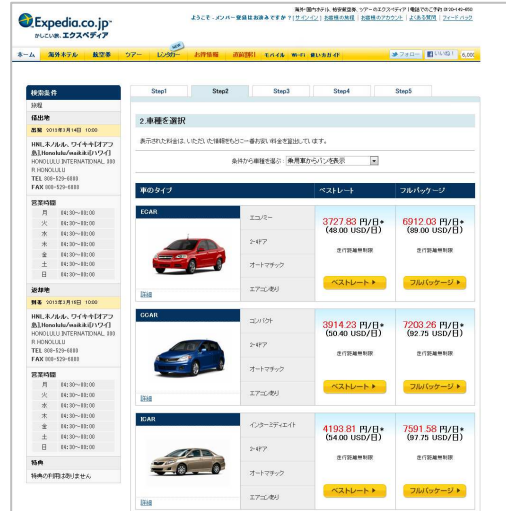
Expedia.co.jp
かしこい旅、エクスペディア

海外・国内ホテル、格安航空券、ツアーのエクスペディア | 電話でのご予約 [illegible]
ようこそ – メンバー登録はお済みですか？ | サインイン | お客様の旅程 | お客様のアカウント | よくある質問 | フィードバック

ホーム | 海外ホテル | 航空券 | ツアー | レンタカー | お得情報 | 直前割引 | モバイル | Wi-Fi | 楽しみガイド

フォロー | いいね！ | 6,000

検索条件
詳細
借出地
出発 2013年3月14日 10:00
HNL:ホノルル, ワイキキ(オアフ島) Honolulu/waikiki(ハワイ)
HONOLULU INTERNATIONAL, 300 R. HONOLULU
TEL 808-529-6800
FAX 808-529-6880

営業時間
| 月 | 04:30～00:00 |
|---|---|
| 火 | 04:30～00:00 |
| 水 | 04:30～00:00 |
| 木 | 04:30～00:00 |
| 金 | 04:30～00:00 |
| 土 | 04:30～00:00 |
| 日 | 04:30～00:00 |

返却地
到着 2013年3月16日 10:00
HNL:ホノルル, ワイキキ(オアフ島) Honolulu/waikiki(ハワイ)
HONOLULU INTERNATIONAL, 300 R. HONOLULU
TEL 808-529-6800
FAX 808-529-6880

営業時間
| 月 | 04:30～00:00 |
|---|---|
| 火 | 04:30～00:00 |
| 水 | 04:30～00:00 |
| 木 | 04:30～00:00 |
| 金 | 04:30～00:00 |
| 土 | 04:30～00:00 |
| 日 | 04:30～00:00 |

特典
特典のご利用はありません

Step1 | Step2 | Step3 | Step4 | Step5

2. 車種を選択

表示された料金は、いただいた情報をもとに一番お安い料金を算出しています。

条件から車種を選ぶ： 乗用車からバンを表示

| 車のタイプ | | ベストレート | フルパッケージ |
|---|---|---|---|
| ECAR 詳細 | エコノミー / 2-4ドア / オートマチック / エアコン有り | 3727.83 円/日* (48.00 USD/日) 走行距離無制限 ベストレート | 6912.03 円/日* (89.00 USD/日) 走行距離無制限 フルパッケージ |
| CCAR 詳細 | コンパクト / 2-4ドア / オートマチック / エアコン有り | 3914.23 円/日* (50.40 USD/日) 走行距離無制限 ベストレート | 7203.26 円/日* (92.75 USD/日) 走行距離無制限 フルパッケージ |
| ICAR | インターミディエイト / 2-4ドア / オートマチック / エアコン有り | 4193.81 円/日* (54.00 USD/日) 走行距離無制限 ベストレート | 7591.58 円/日* (97.75 USD/日) 走行距離無制限 フルパッケージ |